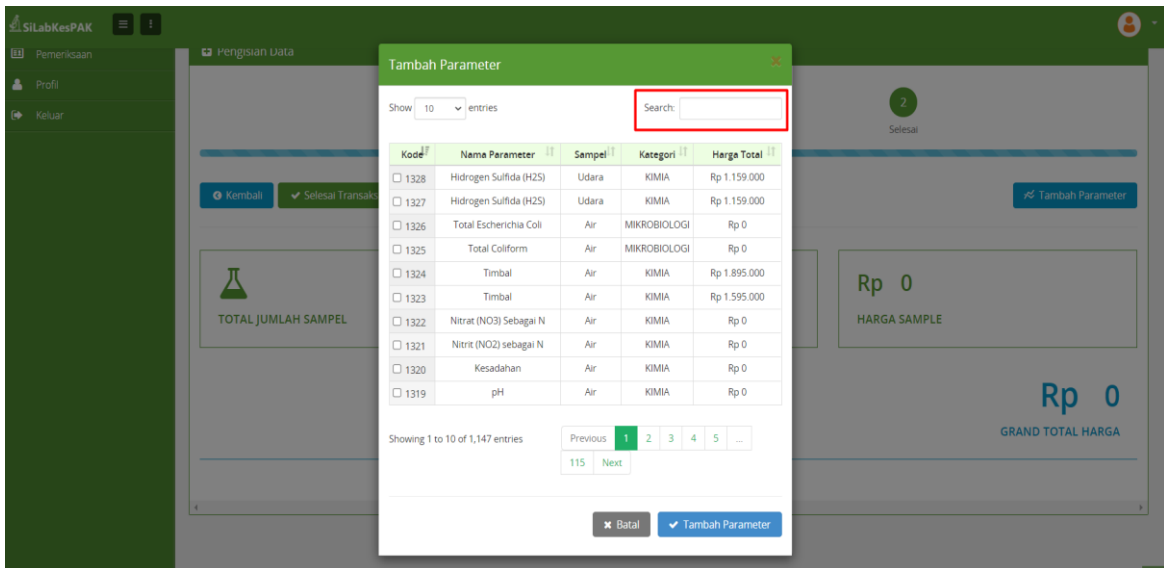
SiLabKesPAK

Pemeriksaan
Profil
Keluar

Pengisian Data

2
Selesai

Kembali
Selesai Transaks
Tambah Parameter

TOTAL JUMLAH SAMPEL

Rp 0
HARGA SAMPLE

Rp 0
GRAND TOTAL HARGA

Tambah Parameter

Show 10 entries
Search:

| Kode | Nama Parameter | Sampel | Kategori | Harga Total |
|---|---|---|---|---|
| 1328 | Hidrogen Sulfida (H2S) | Udara | KIMIA | Rp 1.159.000 |
| 1327 | Hidrogen Sulfida (H2S) | Udara | KIMIA | Rp 1.159.000 |
| 1326 | Total Escherichia Coli | Air | MIKROBIOLOGI | Rp 0 |
| 1325 | Total Coliform | Air | MIKROBIOLOGI | Rp 0 |
| 1324 | Timbal | Air | KIMIA | Rp 1.895.000 |
| 1323 | Timbal | Air | KIMIA | Rp 1.595.000 |
| 1322 | Nitrat (NO3) Sebagai N | Air | KIMIA | Rp 0 |
| 1321 | Nitrit (NO2) sebagai N | Air | KIMIA | Rp 0 |
| 1320 | Kesadahan | Air | KIMIA | Rp 0 |
| 1319 | pH | Air | KIMIA | Rp 0 |

Showing 1 to 10 of 1,147 entries
Previous 1 2 3 4 5 … 115 Next

Batal
Tambah Parameter